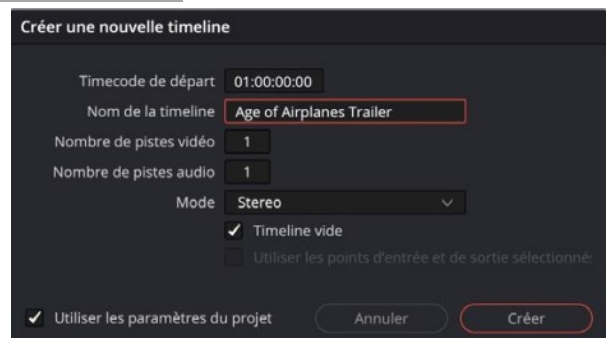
Créer une nouvelle timeline

Timecode de départ 01:00:00:00
Nom de la timeline Age of Airplanes Trailer
Nombre de pistes vidéo 1
Nombre de pistes audio 1
Mode Stereo
✓ Timeline vide
Utiliser les points d'entrée et de sortie sélectionné

✓ Utiliser les paramètres du projet
Annuler
Créer